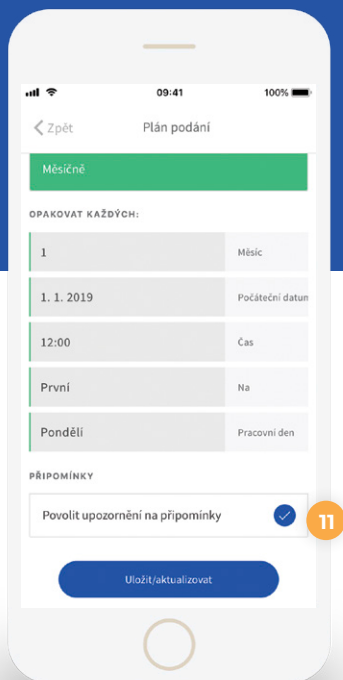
09:41
100%

Zpět
Plán podání

Měsíčně

OPAKOVAT KAŽDÝCH:

1
Měsíc

1. 1. 2019
Počáteční datun

12:00
Čas

První
Na

Pondělí
Pracovní den

PŘIPOMÍNKY

Povolit upozornění na připomínky

11

Uložit/aktualizovat